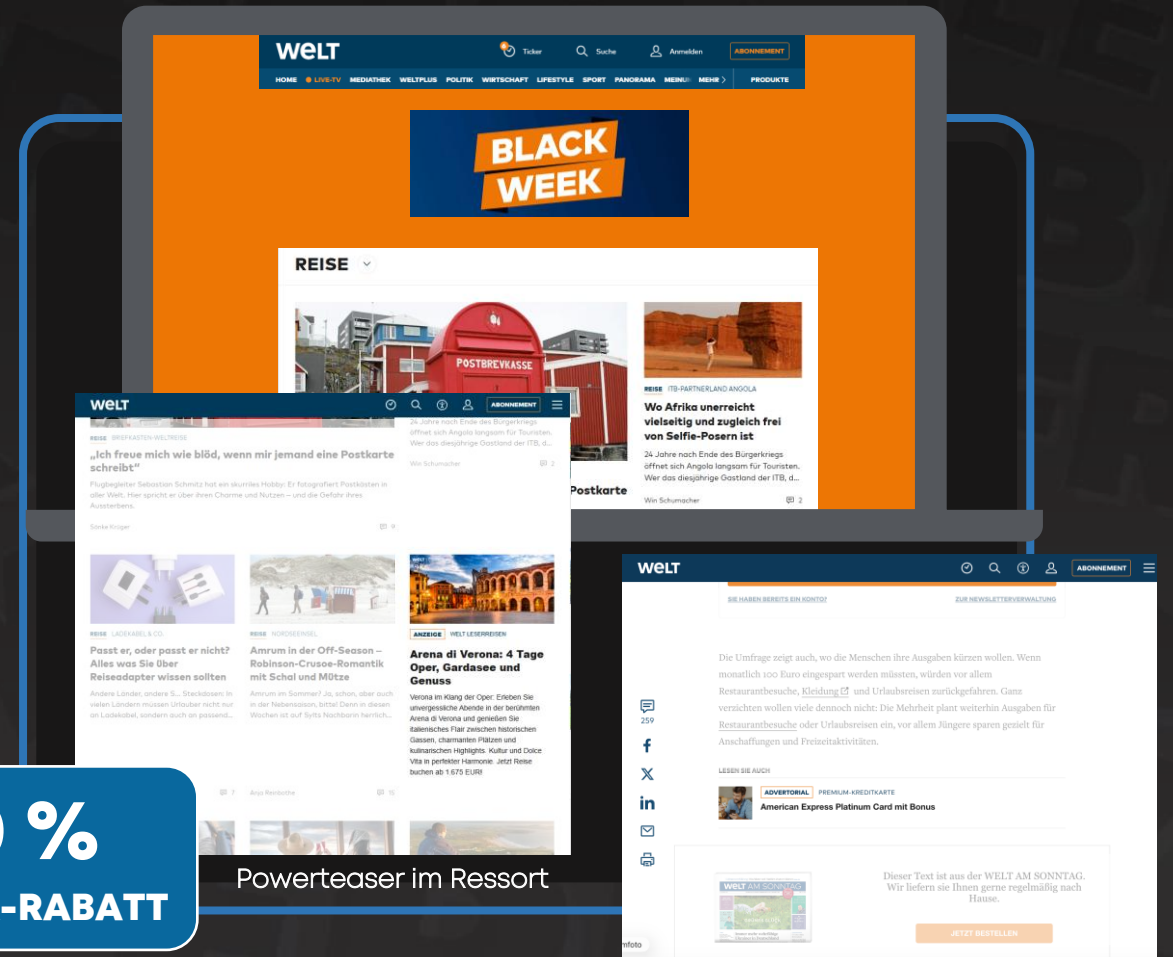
WELT
Ticker
Suche
Anmelden
ABONNEMENT
HOME LIVE-TV MEDIATHEK WELTPLUS POLITIK WIRTSCHAFT LIFESTYLE SPORT PANORAMA MEINUN MEHR PRODUKTE

BLACK WEEK

REISE

POSTBREVKASSE

REISE ITB-PARTNERLAND ANGOLA
Wo Afrika unerreicht vielseitig und zugleich frei von Selfie-Posern ist
24 Jahre nach Ende des Bürgerkriegs öffnet sich Angola langsam für Touristen. Wer das diesjährige Gastland der ITB, d...
Win Schumacher 2

Postkarte

WELT
ABONNEMENT
REISE BRIEFKASTEN-WELTREISE
„Ich freue mich wie blöd, wenn mir jemand eine Postkarte schreibt"
Flugbegleiter Sebastian Schmitz hat ein skurriles Hobby: Er fotografiert Postkästen in aller Welt. Hier spricht er über ihren Charme und Nutzen – und die Gefahr ihres Aussterbens.
Sanke Krüger 4

24 Jahre nach Ende des Bürgerkriegs öffnet sich Angola langsam für Touristen. Wer das diesjährige Gastland der ITB, d...
Win Schumacher 2

REISE LADEKABEL & CO.
Passt er, oder passt er nicht? Alles was Sie über Reiseadapter wissen sollten
Andere Länder, andere S... Steckdosen: In vielen Ländern müssen Urlauber nicht nur an Ladekabel, sondern auch an passend...
7

REISE NORDSEEINSEL
Amrum in der Off-Season – Robinson-Crusoe-Romantik mit Schal und Mütze
Amrum im Sommer? Ja, schon, aber auch in der Nebensaison, bitte! Denn in diesen Wochen ist auf Sylts Nachbarin herrlich...
Anja Reinbothe 15

ANZEIGE WELT LESERREISEN
Arena di Verona: 4 Tage Oper, Gardasee und Genuss
Verona im Klang der Oper: Erleben Sie unvergessliche Abende in der berühmten Arena di Verona und genießen Sie italienisches Flair zwischen historischen Gassen, charmanten Plätzen und kulinarischen Highlights. Kultur und Dolce Vita in perfekter Harmonie. Jetzt Reise buchen ab 1.675 EUR!

%
-RABATT

Powerteaser im Ressort

WELT
ABONNEMENT
SIE HABEN BEREITS EIN KONTO?
ZUR NEWSLETTERVERWALTUNG
Die Umfrage zeigt auch, wo die Menschen ihre Ausgaben kürzen wollen. Wenn monatlich 100 Euro eingespart werden müssten, würden vor allem Restaurantbesuche, Kleidung und Urlaubsreisen zurückgefahren. Ganz verzichten wollen viele dennoch nicht: Die Mehrheit plant weiterhin Ausgaben für Restaurantbesuche oder Urlaubsreisen ein, vor allem Jüngere sparen gezielt für Anschaffungen und Freizeitaktivitäten.
259
LESEN SIE AUCH
ADVERTORIAL PREMIUM-KREDITKARTE
American Express Platinum Card mit Bonus
WELT AM SONNTAG
Dieser Text ist aus der WELT AM SONNTAG. Wir liefern sie Ihnen gerne regelmäßig nach Hause.
JETZT BESTELLEN
mfoto